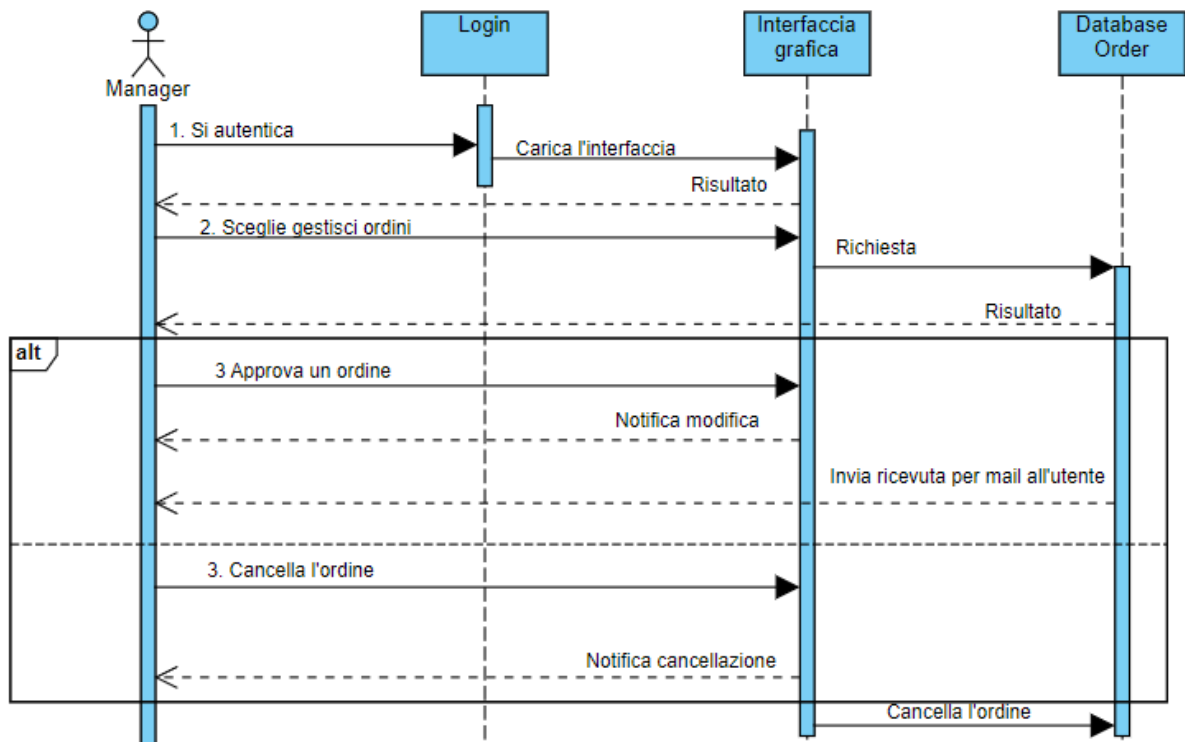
Manager

Login

Interfaccia grafica

Database Order

1. Si autentica

Carica l'interfaccia

Risultato

2. Sceglie gestisci ordini

Richiesta

Risultato

alt

3 Approva un ordine

Notifica modifica

Invia ricevuta per mail all'utente

3. Cancella l'ordine

Notifica cancellazione

Cancella l'ordine